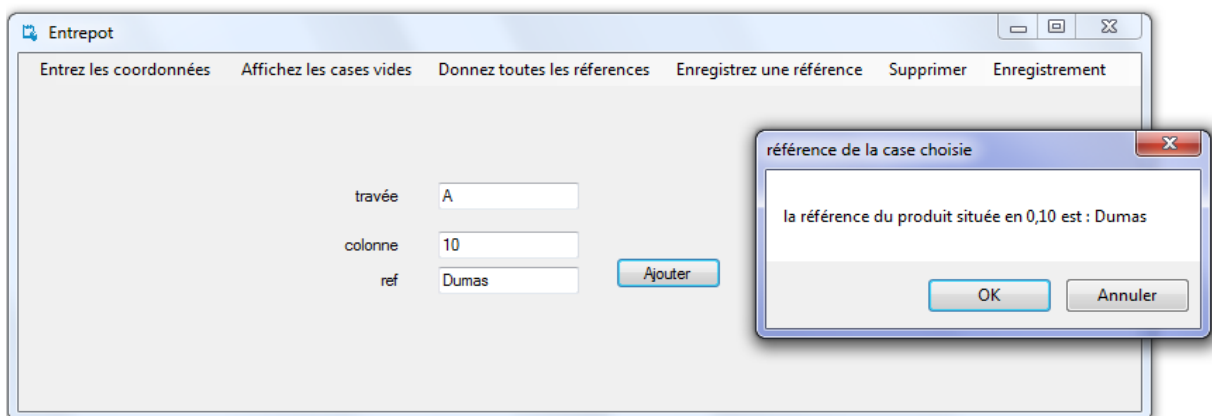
Entrepot

Entrez les coordonnées Affichez les cases vides Donnez toutes les réferences Enregistrez une référence Supprimer Enregistrement

travée A

colonne 10

ref Dumas

Ajouter

référence de la case choisie

la référence du produit située en 0,10 est : Dumas

OK Annuler